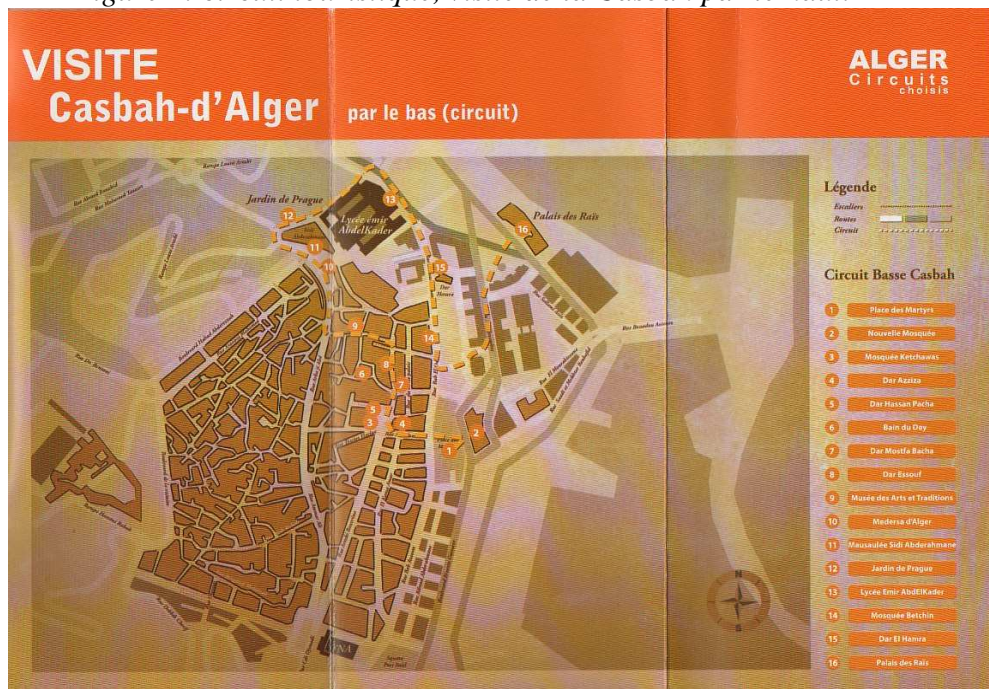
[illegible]

VISITE
Casbah-d'Alger par le bas (circuit)

ALGER
Circuits
choisis

Jardin de Prague
Lycée emir AbdelKader
Palais des Raïs
Dar Hamra

12 13 16 11 10 15 9 14 8 6 7 5 3 4 2 1

Légende
Escaliers
Routes
Circuit

Circuit Basse Casbah
1 Place des Martyrs
2 Nouvelle Mosquée
3 Mosquée Ketchawa
4 Dar Azziza
5 Dar Hassan Pacha
6 Bain du Dey
7 Dar Mostfa Bacha
8 Dar Essouf
9 Musée des Arts et Traditions
10 Medersa d'Alger
11 Mausaulée Sidi Abderahmane
12 Jardin de Prague
13 Lycée Emir AbdElKader
14 Mosquée Betchin
15 Dar El Hamra
16 Palais des Raïs

N
TNA